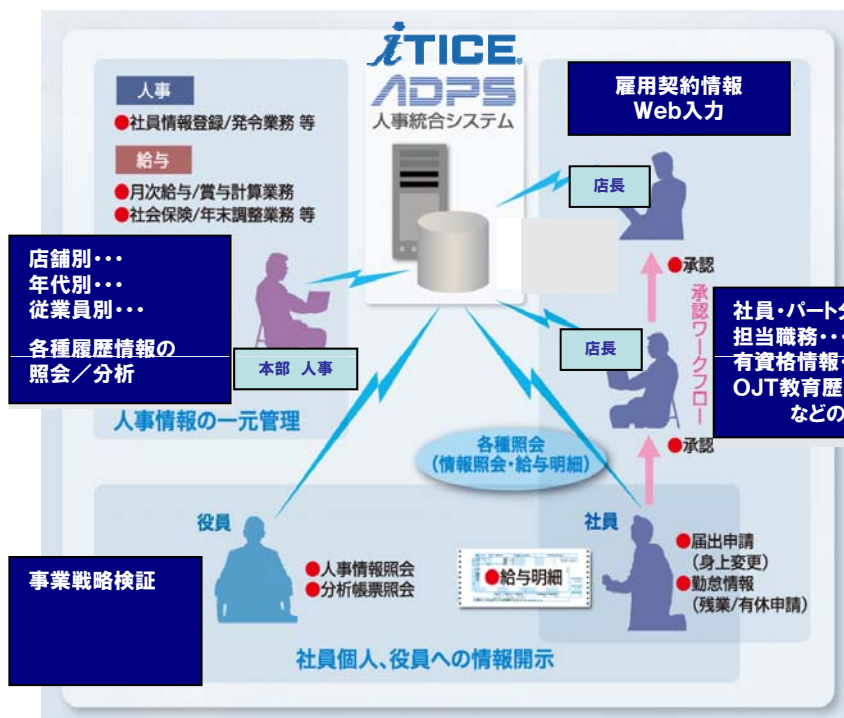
iTICE
ADPS
人事統合システム

人事
●社員情報登録/発令業務 等

給与
●月次給与/賞与計算業務
●社会保険/年末調整業務 等

店舗別・・・
年代別・・・
従業員別・・・

各種履歴情報の
照会／分析

本部 人事

人事情報の一元管理

雇用契約情報
Web入力

店長

●承認

承認ワークフロー

店長

●承認

社員・パート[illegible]
担当職務・・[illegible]
有資格情報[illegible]
OJT教育歴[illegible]
などの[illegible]

各種照会
(情報照会・給与明細)

役員

●人事情報照会
●分析帳票照会

●給与明細

社員

●届出申請
(身上変更)
●勤怠情報
(残業/有休申請)

事業戦略検証

社員個人、役員への情報開示